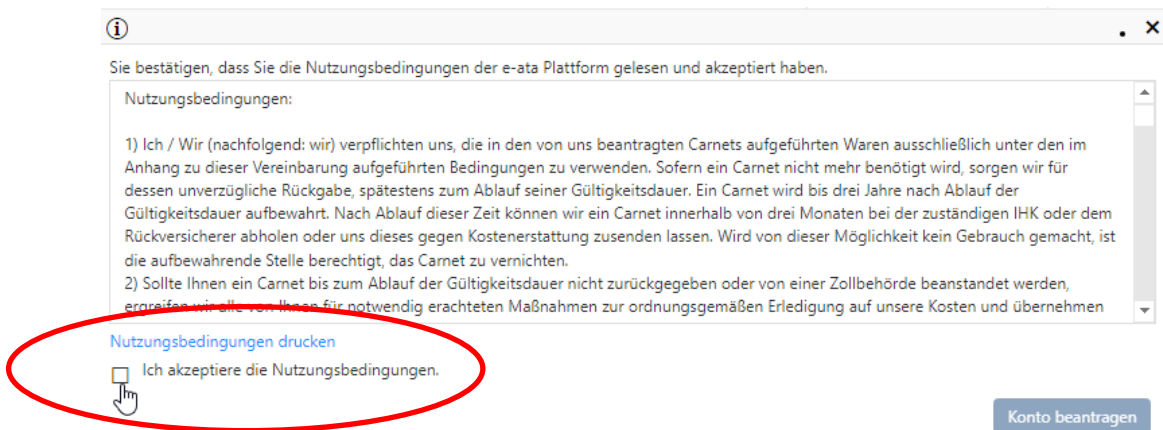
ⓘ

Sie bestätigen, dass Sie die Nutzungsbedingungen der e-ata Plattform gelesen und akzeptiert haben.

Nutzungsbedingungen:

1) Ich / Wir (nachfolgend: wir) verpflichten uns, die in den von uns beantragten Carnets aufgeführten Waren ausschließlich unter den im Anhang zu dieser Vereinbarung aufgeführten Bedingungen zu verwenden. Sofern ein Carnet nicht mehr benötigt wird, sorgen wir für dessen unverzügliche Rückgabe, spätestens zum Ablauf seiner Gültigkeitsdauer. Ein Carnet wird bis drei Jahre nach Ablauf der Gültigkeitsdauer aufbewahrt. Nach Ablauf dieser Zeit können wir ein Carnet innerhalb von drei Monaten bei der zuständigen IHK oder dem Rückversicherer abholen oder uns dieses gegen Kostenerstattung zusenden lassen. Wird von dieser Möglichkeit kein Gebrauch gemacht, ist die aufbewahrende Stelle berechtigt, das Carnet zu vernichten.
2) Sollte Ihnen ein Carnet bis zum Ablauf der Gültigkeitsdauer nicht zurückgegeben oder von einer Zollbehörde beanstandet werden, ergreifen wir alle von Ihnen für notwendig erachteten Maßnahmen zur ordnungsgemäßen Erledigung auf unsere Kosten und übernehmen

Nutzungsbedingungen drucken

Ich akzeptiere die Nutzungsbedingungen.

Konto beantragen